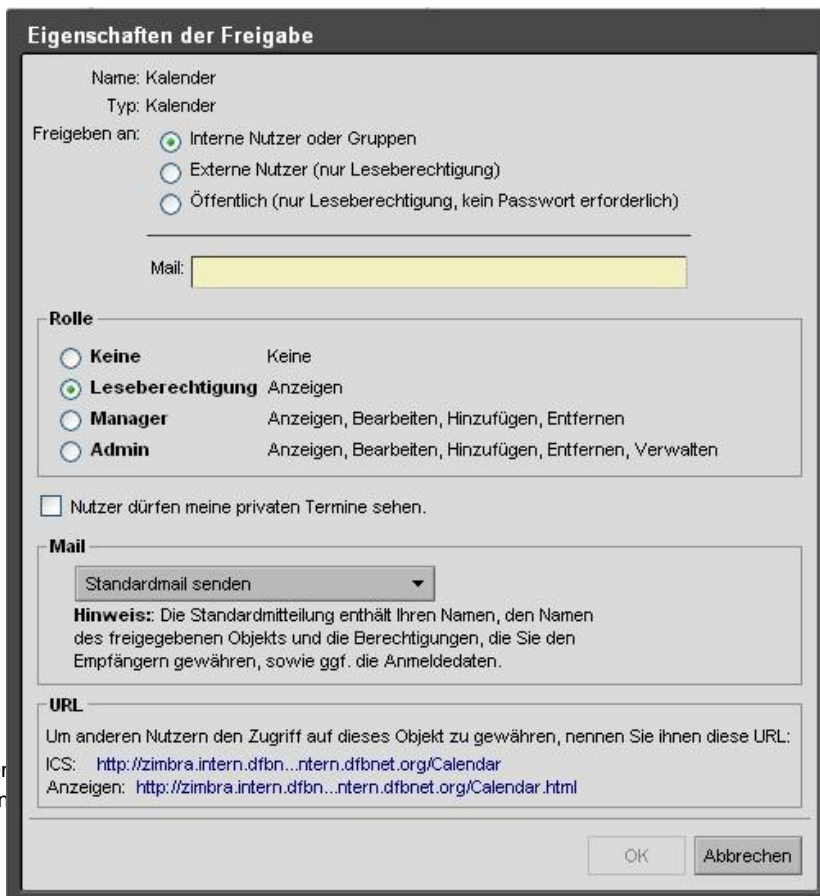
Eigenschaften der Freigabe

Name: Kalender
Typ: Kalender
Freigeben an: Interne Nutzer oder Gruppen
Externe Nutzer (nur Leseberechtigung)
Öffentlich (nur Leseberechtigung, kein Passwort erforderlich)

Mail:

Rolle
Keine Keine
Leseberechtigung Anzeigen
Manager Anzeigen, Bearbeiten, Hinzufügen, Entfernen
Admin Anzeigen, Bearbeiten, Hinzufügen, Entfernen, Verwalten

Nutzer dürfen meine privaten Termine sehen.

Mail
Standardmail senden
Hinweis: Die Standardmitteilung enthält Ihren Namen, den Namen des freigegebenen Objekts und die Berechtigungen, die Sie den Empfängern gewähren, sowie ggf. die Anmeldedaten.

URL
Um anderen Nutzern den Zugriff auf dieses Objekt zu gewähren, nennen Sie ihnen diese URL:
ICS: http://zimbra.intern.dfbn...ntern.dfbnet.org/Calendar
Anzeigen: http://zimbra.intern.dfbn...ntern.dfbnet.org/Calendar.html

r
n

OK Abbrechen